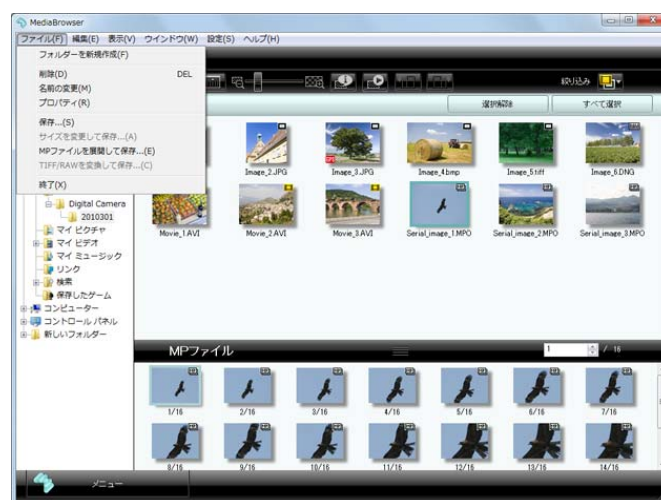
MediaBrowser

ファイル(F) 編集(E) 表示(V) ウインドウ(W) 設定(S) ヘルプ(H)

フォルダーを新規作成(F)
削除(D) DEL
名前の変更(M)
プロパティ(R)
保存...(S)
サイズを変更して保存...(A)
MPファイルを展開して保存...(E)
TIFF/RAWを変換して保存...(C)
終了(X)

絞込み

選択解除
すべて選択

Image_2.JPG
Image_3.JPG
Image_4.bmp
Image_5.tiff
Image_6.DNG
Movie_1.AVI
Movie_2.AVI
Movie_3.AVI
Serial_image_1.MPO
Serial_image_2.MPO
Serial_image_3.MPO

Digital Camera
2010301
マイ ピクチャ
マイ ビデオ
マイ ミュージック
リンク
検索
保存したゲーム
コンピューター
コントロール パネル
新しいフォルダー

MPファイル
1 / 16

1/16
2/16
3/16
4/16
5/16
6/16
7/16
8/16
9/16
10/16
11/16
12/16
13/16
14/16

メニュー